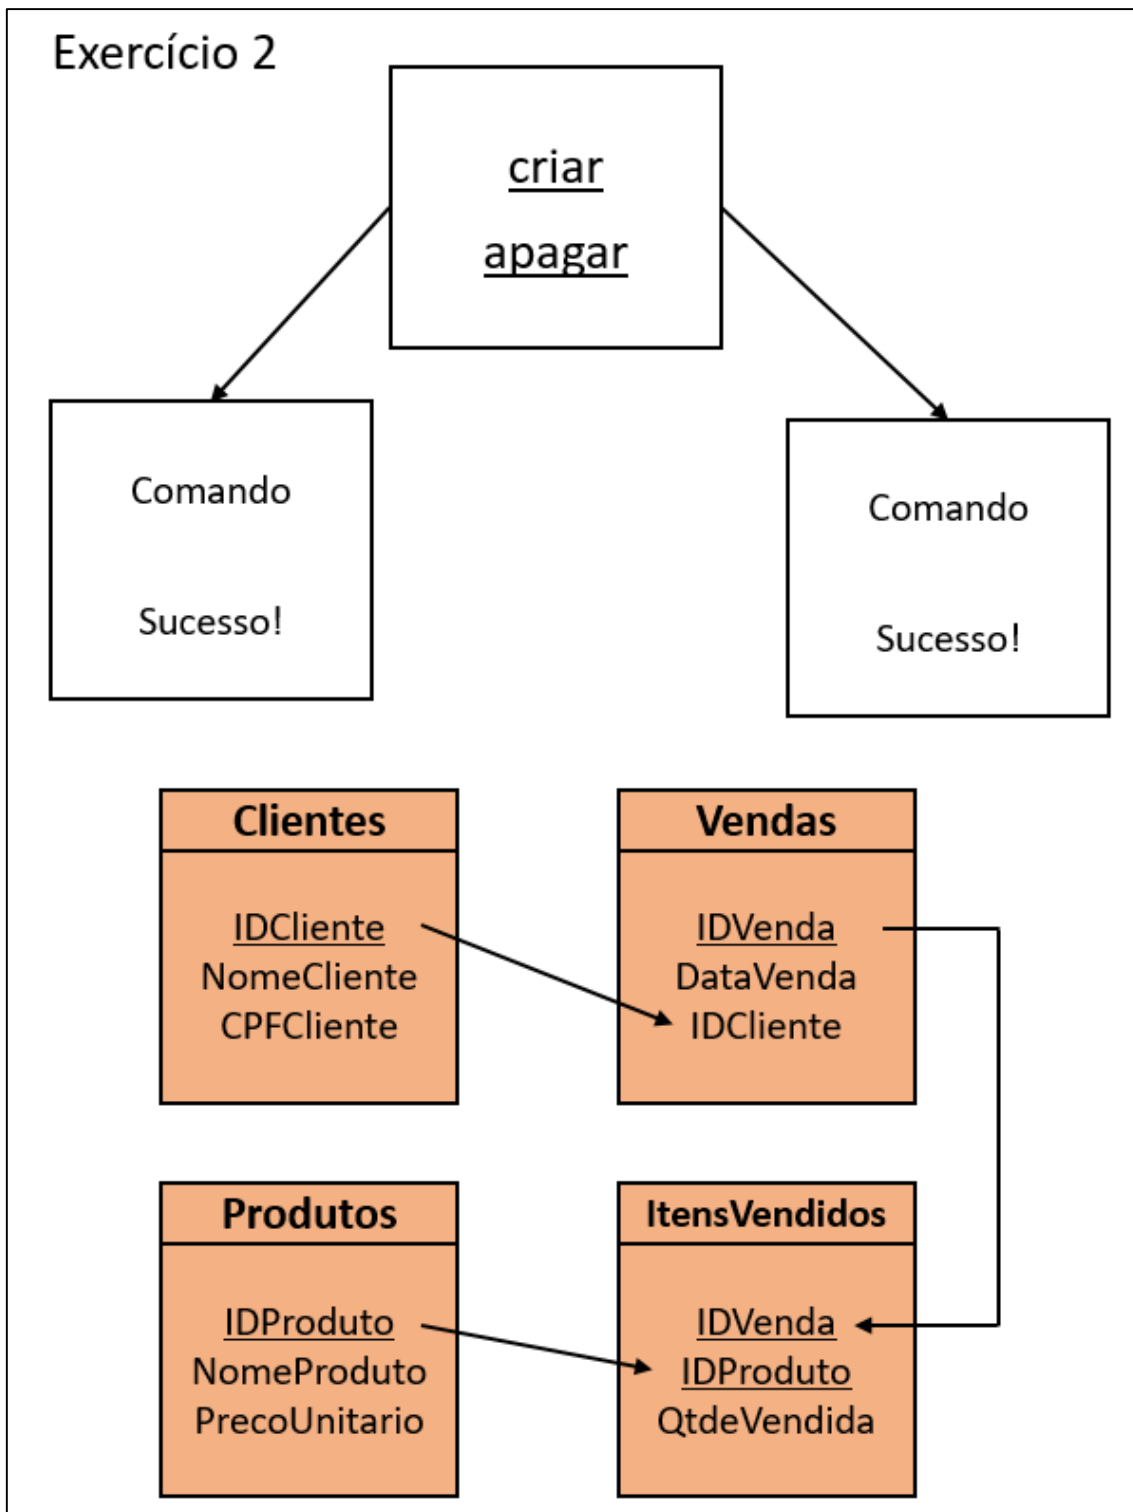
Exercício 2

criar
apagar

Comando

Sucesso!

Comando

Sucesso!

Clientes
IDCliente
NomeCliente
CPFCliente

Vendas
IDVenda
DataVenda
IDCliente

Produtos
IDProduto
NomeProduto
PrecoUnitario

ItensVendidos
IDVenda
IDProduto
QtdeVendida